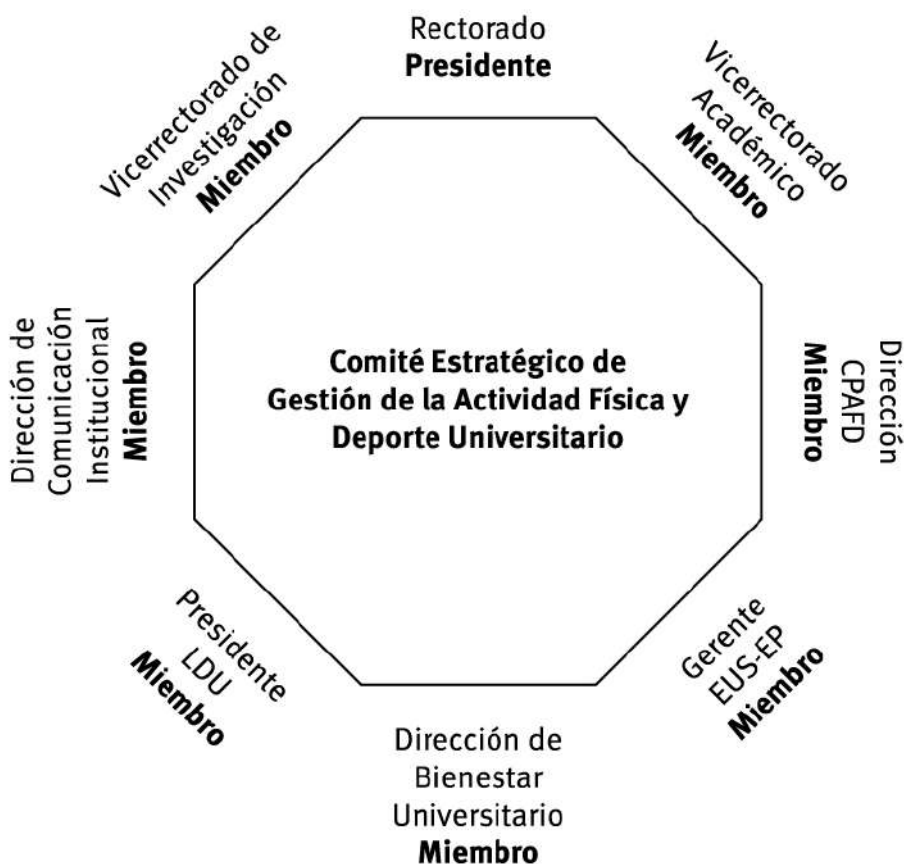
Rectorado
**Presidente**

Vicerrectorado Académico
**Miembro**

Dirección CPAFD
**Miembro**

Gerente EUS-EP
**Miembro**

Dirección de Bienestar Universitario
**Miembro**

Presidente LDU
**Miembro**

Dirección de Comunicación Institucional
**Miembro**

Vicerrectorado de Investigación
**Miembro**

**Comité Estratégico de Gestión de la Actividad Física y Deporte Universitario**